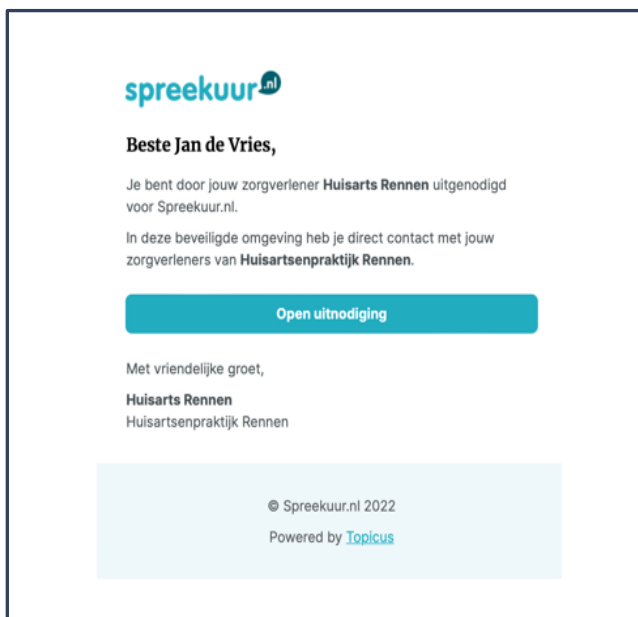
spreekuur.nl

Beste Jan de Vries,

Je bent door jouw zorgverlener **Huisarts Rennen** uitgenodigd voor Spreekuur.nl.

In deze beveiligde omgeving heb je direct contact met jouw zorgverleners van **Huisartsenpraktijk Rennen**.

Open uitnodiging

Met vriendelijke groet,

**Huisarts Rennen**
Huisartsenpraktijk Rennen

© Spreekuur.nl 2022

Powered by Topicus